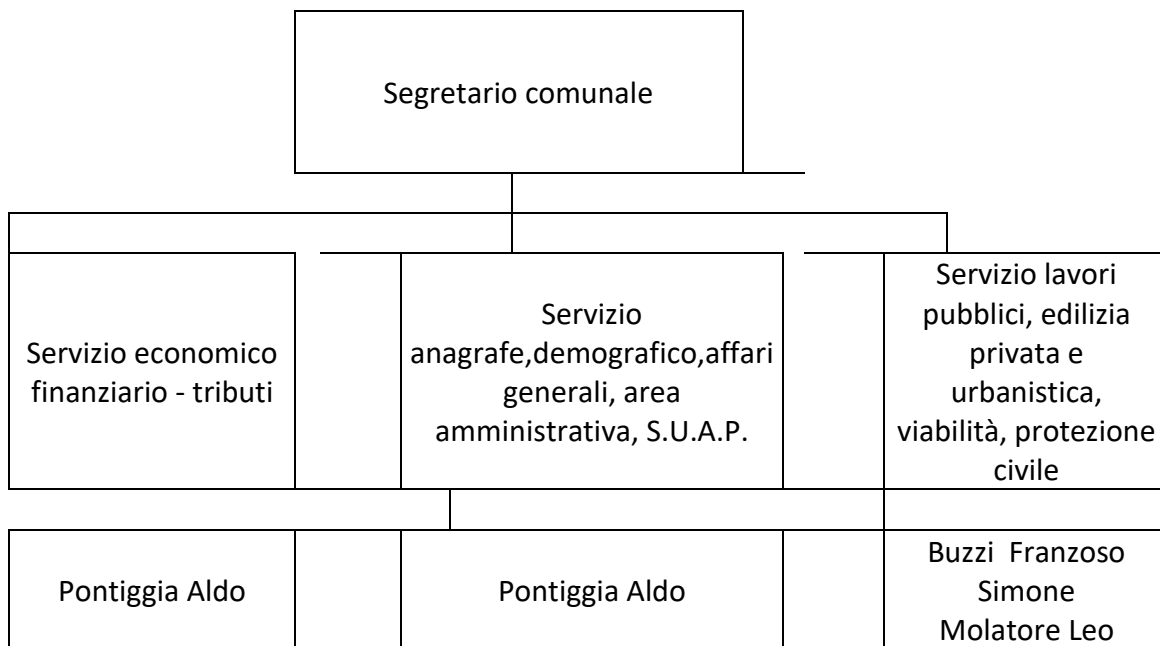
Segretario comunale

Servizio economico finanziario - tributi

Servizio anagrafe,demografico,affari generali, area amministrativa, S.U.A.P.

Servizio lavori pubblici, edilizia privata e urbanistica, viabilità, protezione civile

Pontiggia Aldo

Pontiggia Aldo

Buzzi Franzoso Simone
Molatore Leo